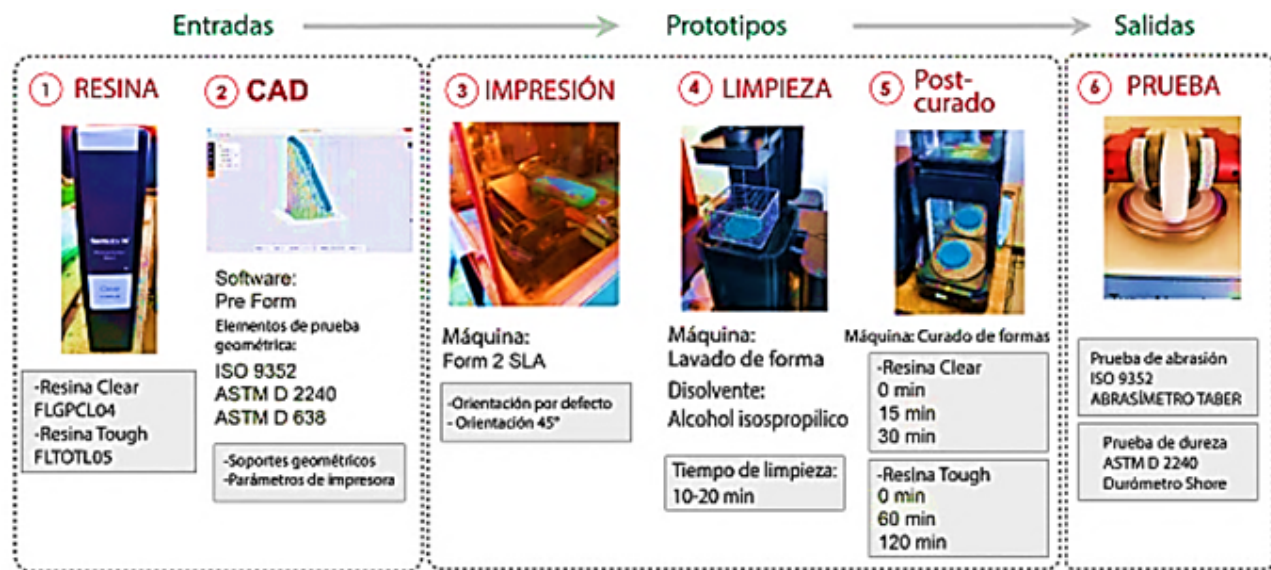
Entradas → Prototipos → Salidas

1 RESINA

-Resina Clear
FLGPCL04
-Resina Tough
FLTOTL05

2 CAD

Software:
Pre Form
Elementos de prueba geométrica:
ISO 9352
ASTM D 2240
ASTM D 638

-Soportes geométricos
-Parámetros de impresora

3 IMPRESIÓN

Máquina:
Form 2 SLA

-Orientación por defecto
- Orientación 45°

4 LIMPIEZA

Máquina:
Lavado de forma
Disolvente:
Alcohol isospropílico

Tiempo de limpieza:
10-20 min

5 Post-curado

Máquina: Curado de formas

-Resina Clear
0 min
15 min
30 min

-Resina Tough
0 min
60 min
120 min

6 PRUEBA

Prueba de abrasión
ISO 9352
ABRASÍMETRO TABER

Prueba de dureza
ASTM D 2240
Durómetro Shore